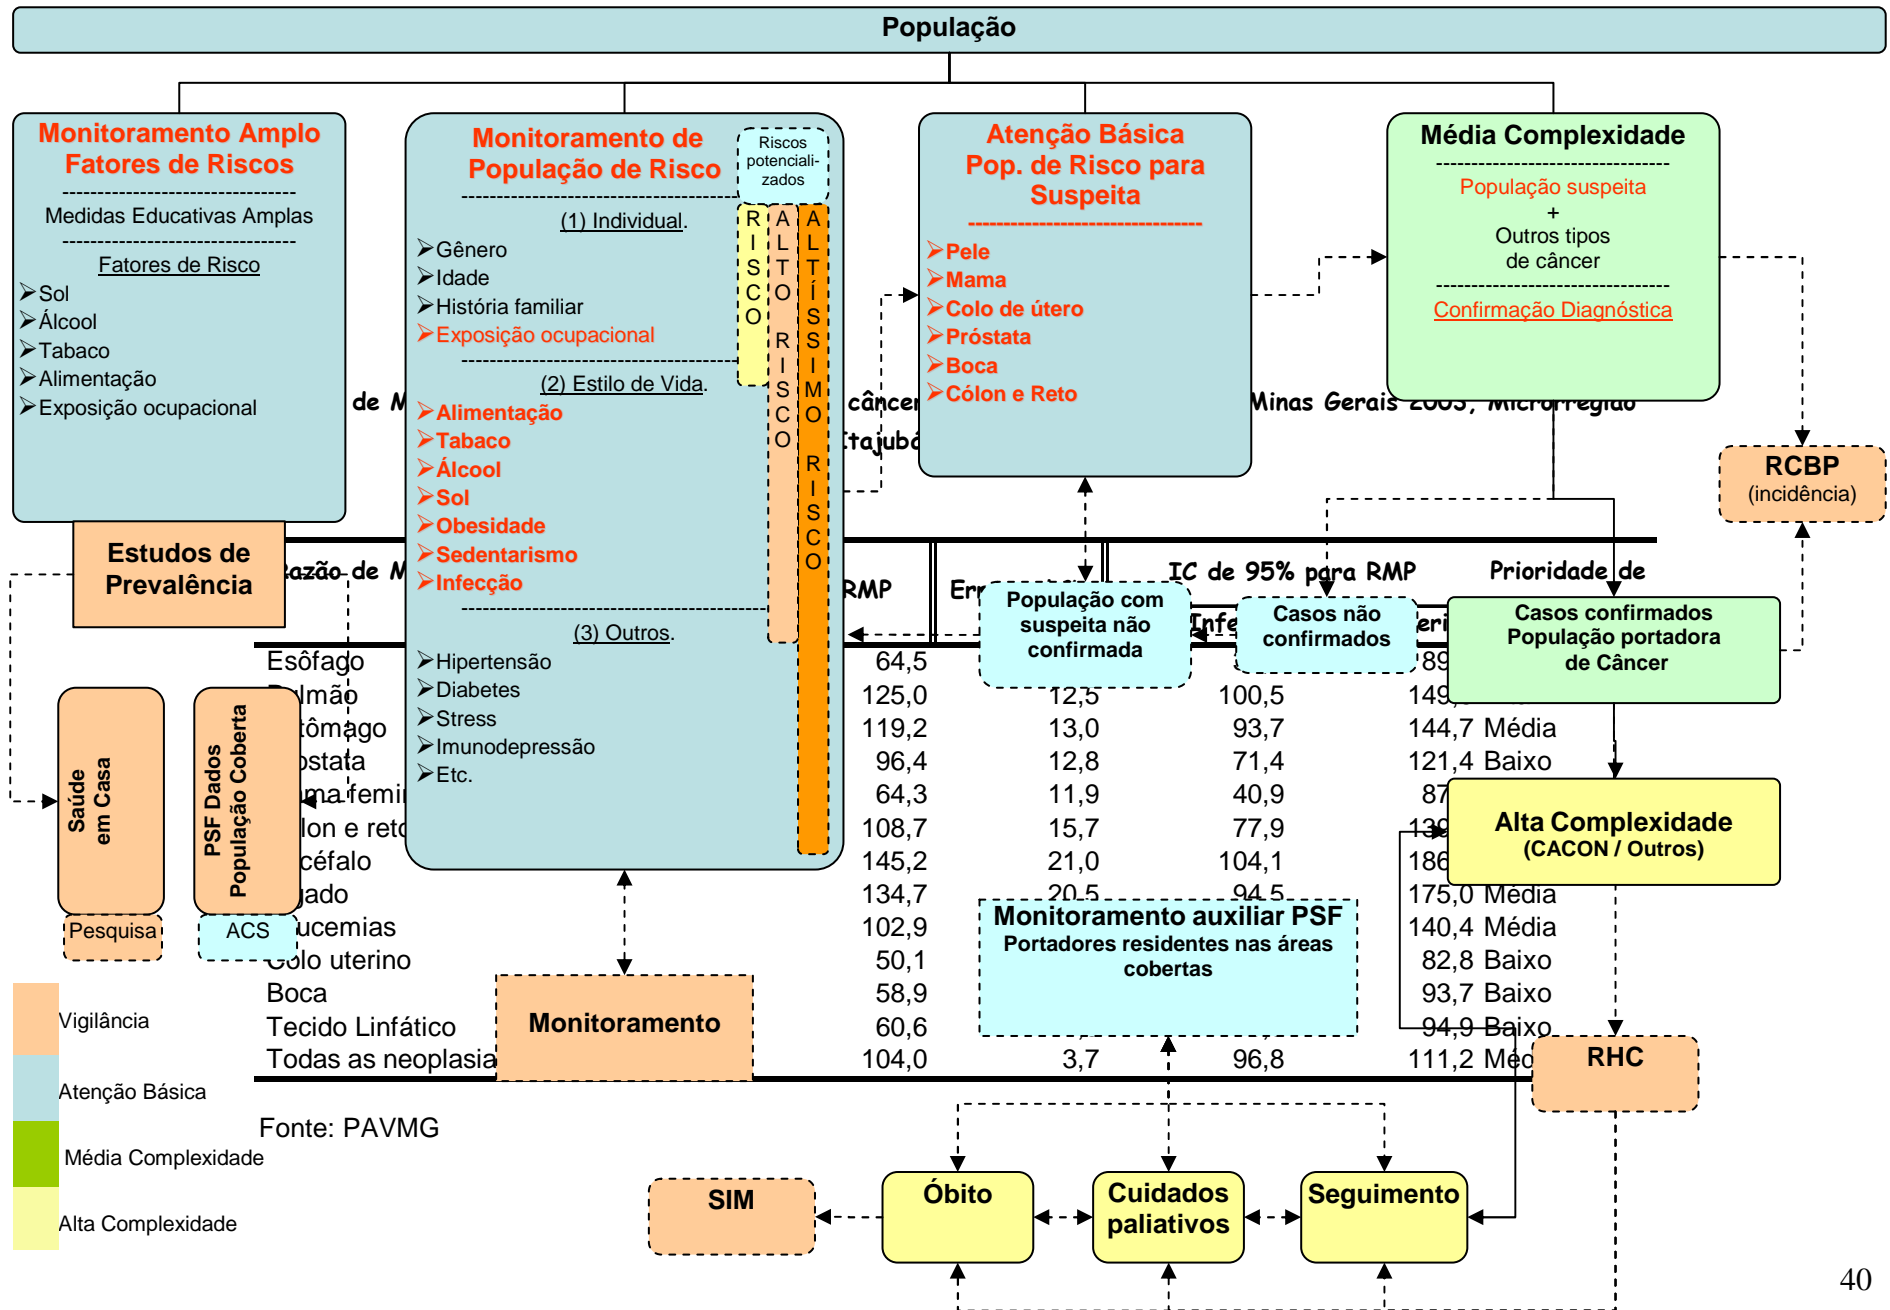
População

Monitoramento Amplo Fatores de Riscos
Medidas Educativas Amplas
Fatores de Risco
➢Sol
➢Álcool
➢Tabaco
➢Alimentação
➢Exposição ocupacional

Estudos de Prevalência

Monitoramento de População de Risco
Riscos potenciali-zados
(1) Individual.
➢Gênero
➢Idade
➢História familiar
➢Exposição ocupacional
(2) Estilo de Vida.
➢Alimentação
➢Tabaco
➢Álcool
➢Sol
➢Obesidade
➢Sedentarismo
➢Infecção
(3) Outros.
➢Hipertensão
➢Diabetes
➢Stress
➢Imunodepressão
➢Etc.
RISCO
ALTO RISCO
ALTÍSSIMO RISCO

Atenção Básica Pop. de Risco para Suspeita
➢Pele
➢Mama
➢Colo de útero
➢Próstata
➢Boca
➢Cólon e Reto

Média Complexidade
População suspeita
+
Outros tipos de câncer
Confirmação Diagnóstica

RCBP (incidência)

de M câncer Itajubá Minas Gerais 2003, Microrregião
Razão de M RMP Err IC de 95% para RMP Prioridade de Infe

População com suspeita não confirmada
Casos não confirmados
Casos confirmados População portadora de Câncer

| Esôfago | 64,5 | | | 89 |
| Pulmão | 125,0 | 12,5 | 100,5 | 149 |
| Estômago | 119,2 | 13,0 | 93,7 | 144,7 Média |
| Próstata | 96,4 | 12,8 | 71,4 | 121,4 Baixo |
| Mama feminina | 64,3 | 11,9 | 40,9 | 87 |
| Cólon e reto | 108,7 | 15,7 | 77,9 | 13 |
| Encéfalo | 145,2 | 21,0 | 104,1 | 186 |
| Fígado | 134,7 | 20,5 | 94,5 | 175,0 Média |
| Leucemias | 102,9 | | | 140,4 Média |
| Colo uterino | 50,1 | | | 82,8 Baixo |
| Boca | 58,9 | | | 93,7 Baixo |
| Tecido Linfático | 60,6 | | | 94,9 Baixo |
| Todas as neoplasia | 104,0 | 3,7 | 96,8 | 111,2 Méd |

Alta Complexidade (CACON / Outros)

Saúde em Casa
PSF Dados População Coberta
Pesquisa
ACS

Monitoramento auxiliar PSF
Portadores residentes nas áreas cobertas

Monitoramento

RHC

Vigilância
Atenção Básica
Média Complexidade
Alta Complexidade

Fonte: PAVMG

SIM
Óbito
Cuidados paliativos
Seguimento

40